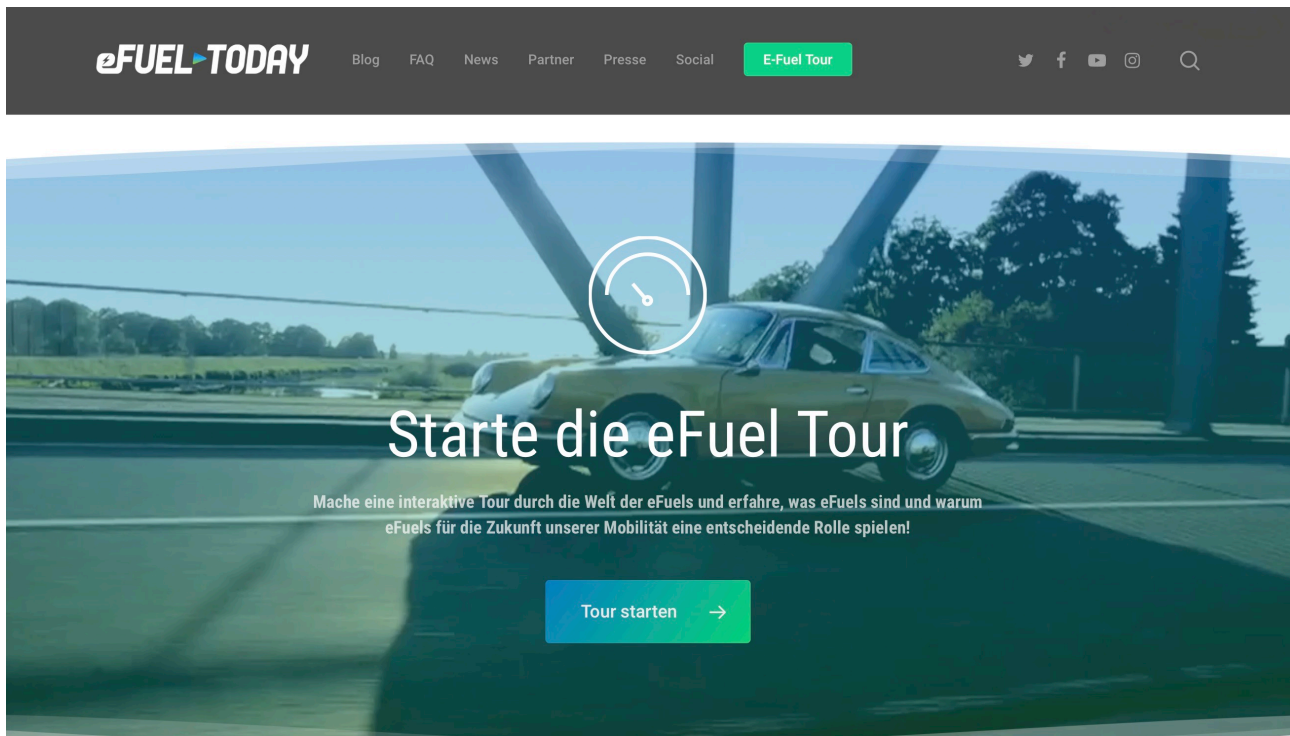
eFUEL-TODAY

Blog FAQ News Partner Presse Social E-Fuel Tour

Starte die eFuel Tour

Mache eine interaktive Tour durch die Welt der eFuels und erfahre, was eFuels sind und warum eFuels für die Zukunft unserer Mobilität eine entscheidende Rolle spielen!

Tour starten →